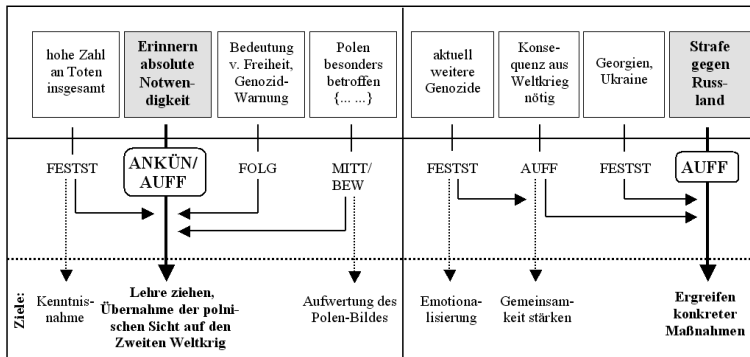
hohe Zahl an Toten insgesamt

Erinnern absolute Notwendigkeit

Bedeutung v. Freiheit, Genozid-Warnung

Polen besonders betroffen {… …}

aktuell weitere Genozide

Konsequenz aus Weltkrieg nötig

Georgien, Ukraine

Strafe gegen Russland

FESTST

ANKÜN/ AUFF

FOLG

MITT/ BEW

FESTST

AUFF

FESTST

AUFF

Ziele:

Kenntnisnahme

Lehre ziehen, Übernahme der polnischen Sicht auf den Zweiten Weltkrig

Aufwertung des Polen-Bildes

Emotionalisierung

Gemeinsamkeit stärken

Ergreifen konkreter Maßnahmen